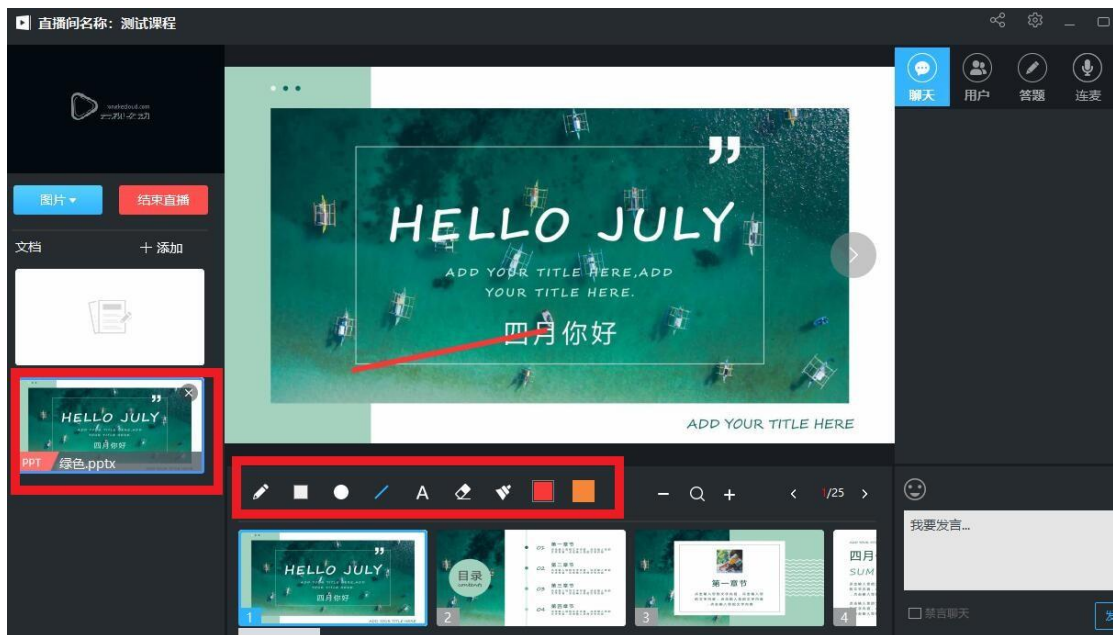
直播间名称：测试课程

图片
结束直播
文档
十 添加

HELLO JULY
四月你好
PPT 绿色.pptx

HELLO JULY
ADD YOUR TITLE HERE,ADD YOUR TITLE HERE.
四月你好
ADD YOUR TITLE HERE

A
1/25

HELLO JULY
四月你好
1
目录
2
第一章节
3
四月
SUM
4

聊天
用户
答题
连麦

我要发言...
禁言聊天
发